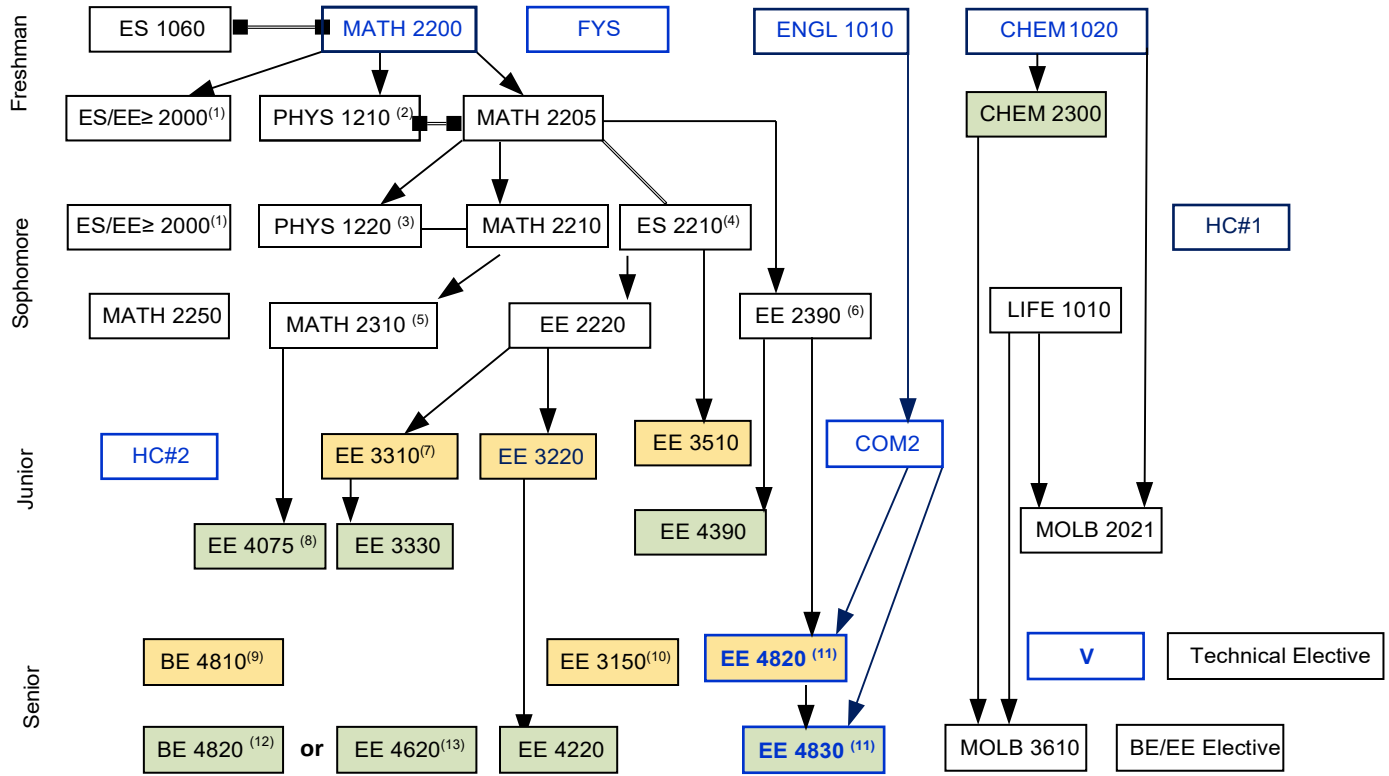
Freshman

ES 1060
MATH 2200
FYS
ENGL 1010
CHEM 1020

ES/EE≥ 2000$^{(1)}$
PHYS 1210 $^{(2)}$
MATH 2205
CHEM 2300

Sophomore

ES/EE≥ 2000$^{(1)}$
PHYS 1220 $^{(3)}$
MATH 2210
ES 2210$^{(4)}$
HC#1

MATH 2250
MATH 2310 $^{(5)}$
EE 2220
EE 2390 $^{(6)}$
LIFE 1010

Junior

HC#2
EE 3310$^{(7)}$
EE 3220
EE 3510
COM2

EE 4075 $^{(8)}$
EE 3330
EE 4390
MOLB 2021

Senior

BE 4810$^{(9)}$
EE 3150$^{(10)}$
EE 4820 $^{(11)}$
V
Technical Elective

BE 4820 $^{(12)}$
or
EE 4620$^{(13)}$
EE 4220
EE 4830 $^{(11)}$
MOLB 3610
BE/EE Elective